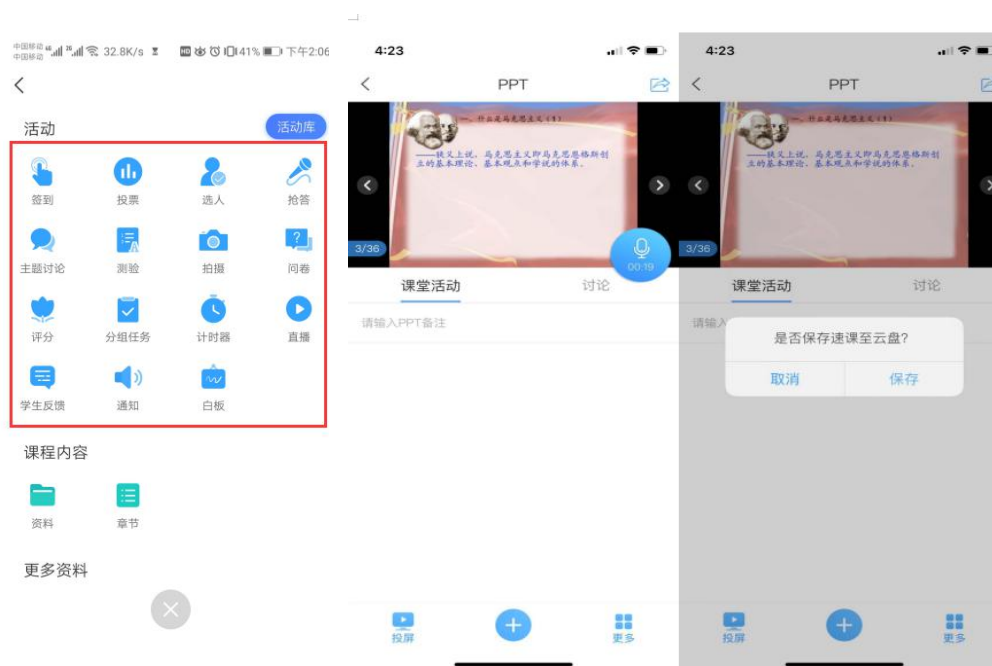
中国移动 中国移动 32.8K/s 41% 下午2:06

<

活动

活动库

签到 投票 选人 抢答

主题讨论 测验 拍摄 问卷

评分 分组任务 计时器 直播

学生反馈 通知 白板

课程内容

资料 章节

更多资料

4:23

<

PPT

一、什么是马克思主义（1）

——狭义上说，马克思主义即马克思恩格斯创立的基本理论、基本观点和学说的体系。

3/36

00:19

课堂活动 讨论

请输入PPT备注

投屏 更多

4:23

<

PPT

一、什么是马克思主义（1）

——狭义上说，马克思主义即马克思恩格斯创立的基本理论、基本观点和学说的体系。

3/36

课堂活动 讨论

请输入

是否保存速课至云盘?

取消 保存

投屏 更多